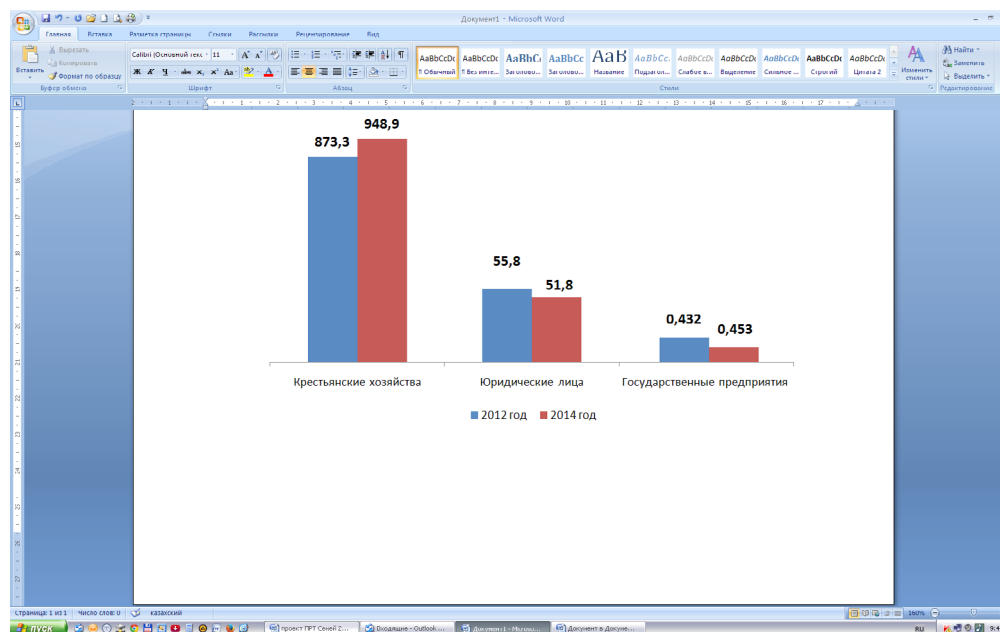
Документ1 - Microsoft Word

Главная Вставка Разметка страницы Ссылки Рассылки Рецензирование Вид

Вставить
Вырезать
Копировать
Формат по образцу
Буфер обмена

Calibri (Основной текс 11
Шрифт

Абзац

AaBbCcDc ¶ Обычный
AaBbCcDc ¶ Без инте...
AaBbC Заголово...
AaBbCc Заголово...
AaB Название
AaBbCc. Подзагол...
AaBbCcDc Слабое в...
AaBbCcDc Выделение
AaBbCcDc Сильное ...
AaBbCcDc Строгий
AaBbCcDc Цитата 2
Стили

Изменить стили

Найти
Заменить
Выделить
Редактирование

873,3
948,9
55,8
51,8
0,432
0,453

Крестьянские хозяйства
Юридические лица
Государственные предприятия

2012 год
2014 год

Страница: 1 из 1 Число слов: 0 казахский

190%

пуск
проект ПРТ Сеней 2...
Входящие - Outlook...
Документ1 - Micros...
Документ в Докуме...
RU